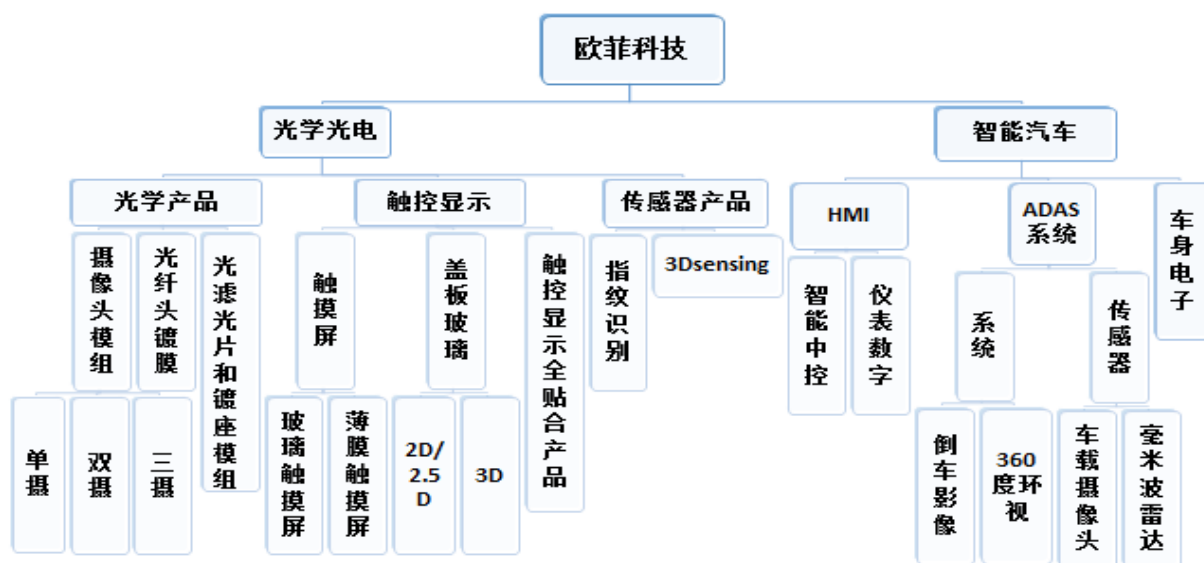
欧菲科技

光学光电

智能汽车

光学产品

触控显示

传感器产品

HMI

ADAS系统

车身电子

摄像头模组

光纤头镀膜

光滤光片和镀座模组

触摸屏

盖板玻璃

触控显示全贴合产品

指纹识别

3Dsensing

智能中控

仪表数字

系统

传感器

单摄

双摄

三摄

玻璃触摸屏

薄膜触摸屏

2D/2.5D

3D

倒车影像

360度环视

车载摄像头

毫米波雷达